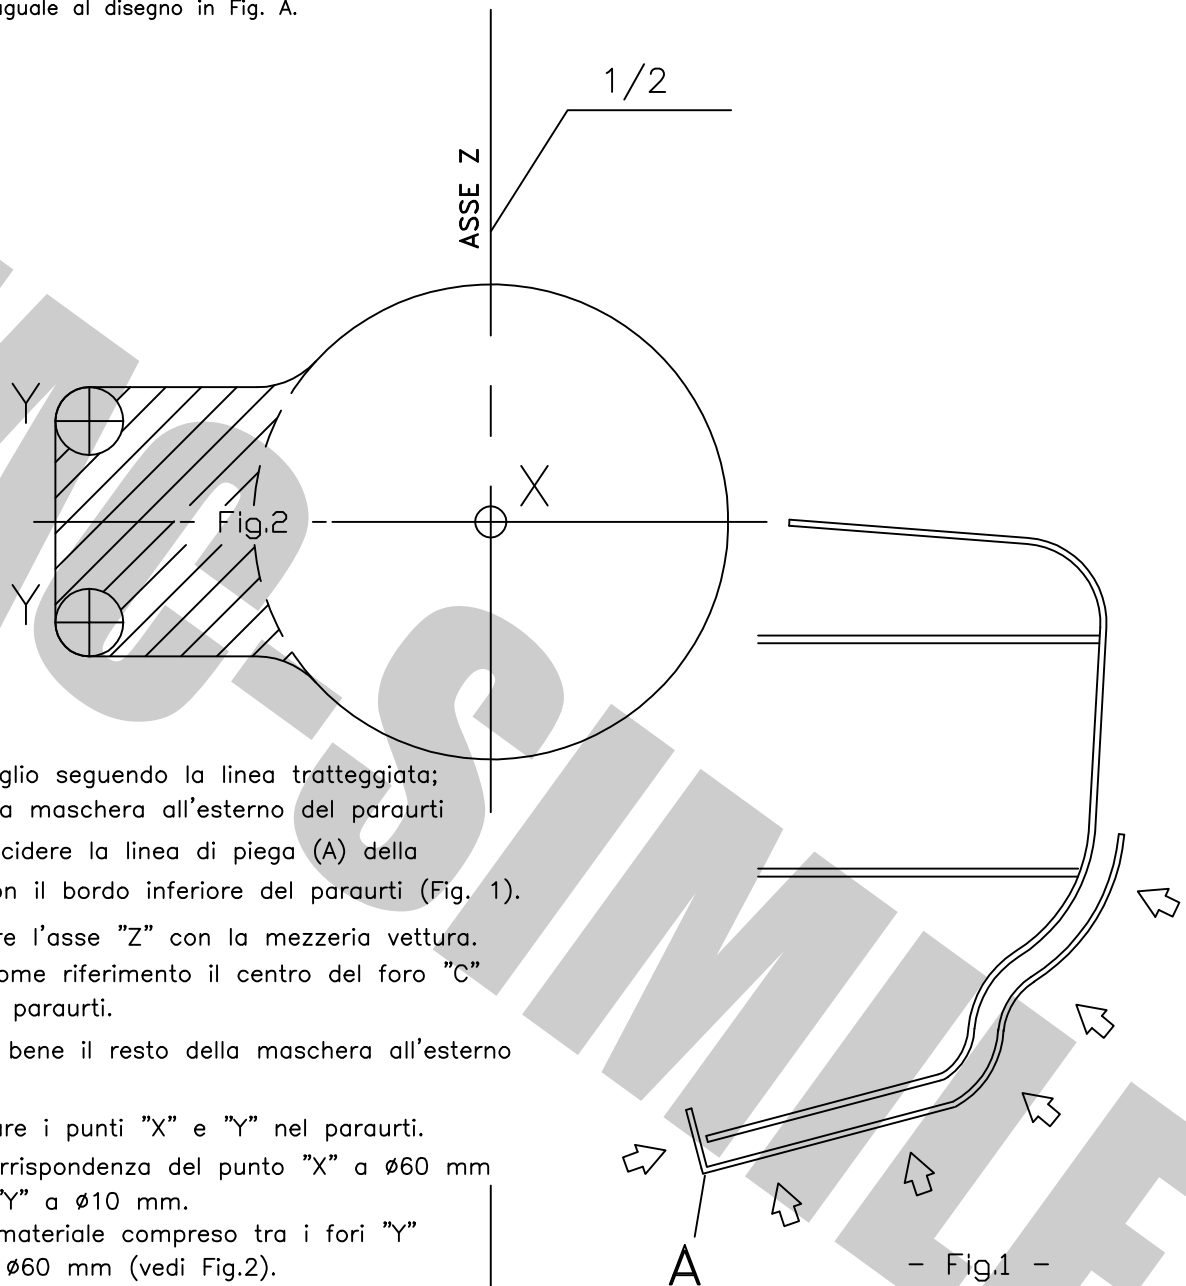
uguale al disegno in Fig. A.

1/2

ASSE Z

Y

Y

X

Fig.2

glio seguendo la linea tratteggiata; a maschera all'esterno del paraurti

cidere la linea di piega (A) della on il bordo inferiore del paraurti (Fig. 1).

re l'asse "Z" con la mezzeria vettura. ome riferimento il centro del foro "C" paraurti.

bene il resto della maschera all'esterno

are i punti "X" e "Y" nel paraurti. rrispondenza del punto "X" a ø60 mm "Y" a ø10 mm.

materiale compreso tra i fori "Y" ø60 mm (vedi Fig.2).

A

- Fig.1 -